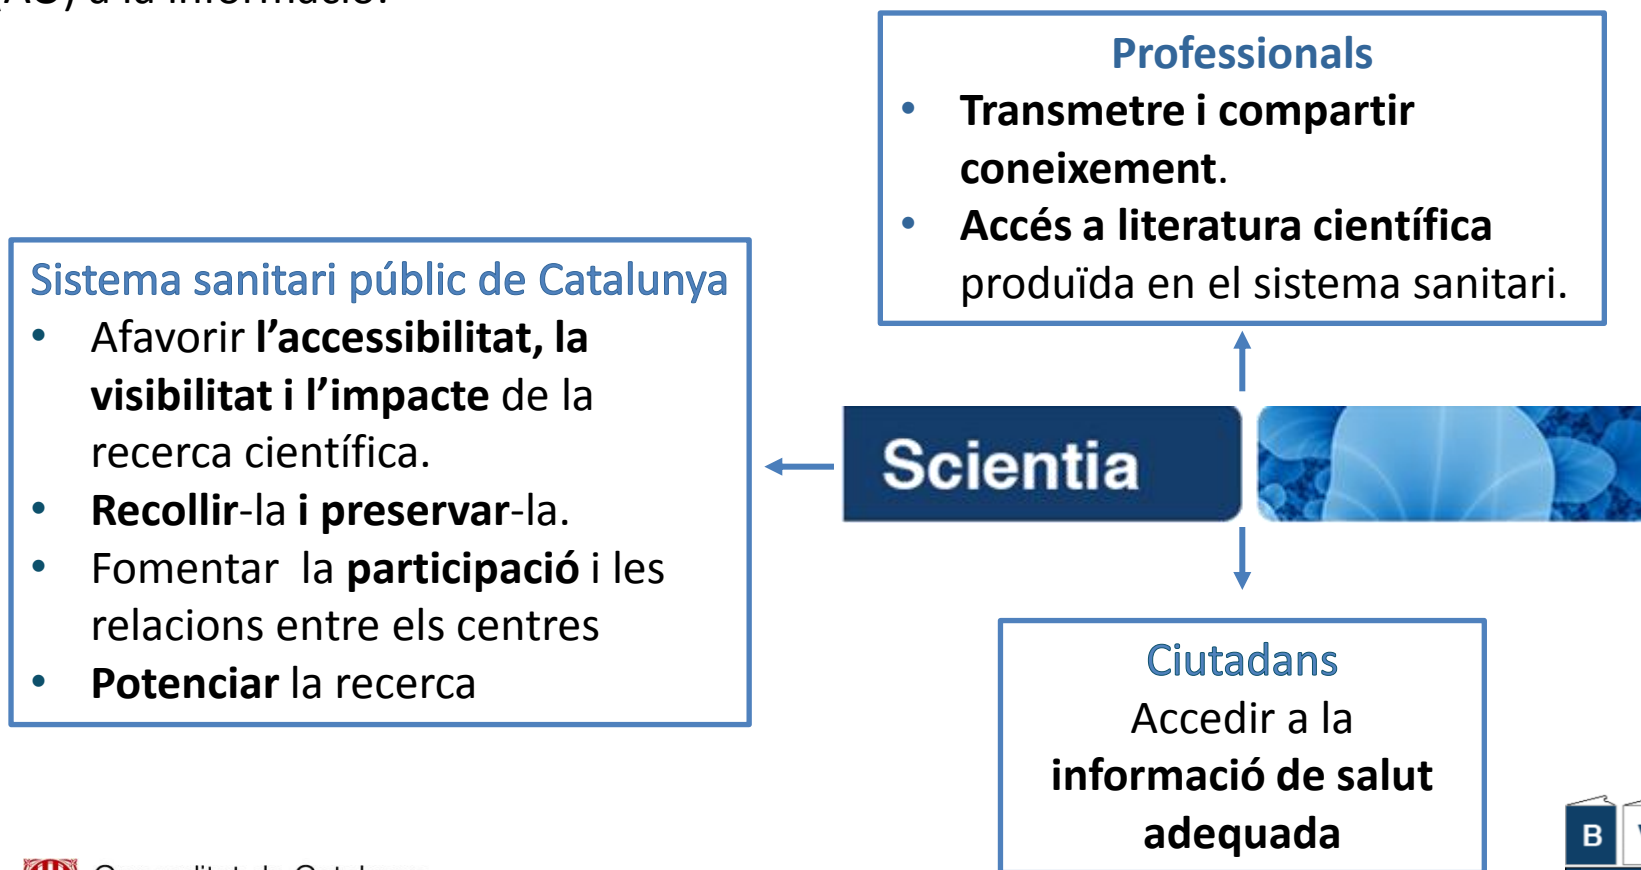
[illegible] a la informació.

Professionals
• Transmetre i compartir coneixement.
• Accés a literatura científica produïda en el sistema sanitari.

Sistema sanitari públic de Catalunya
• Afavorir l'accessibilitat, la visibilitat i l'impacte de la recerca científica.
• Recollir-la i preservar-la.
• Fomentar la participació i les relacions entre els centres
• Potenciar la recerca

Scientia

Ciutadans
Accedir a la informació de salut adequada

B

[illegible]